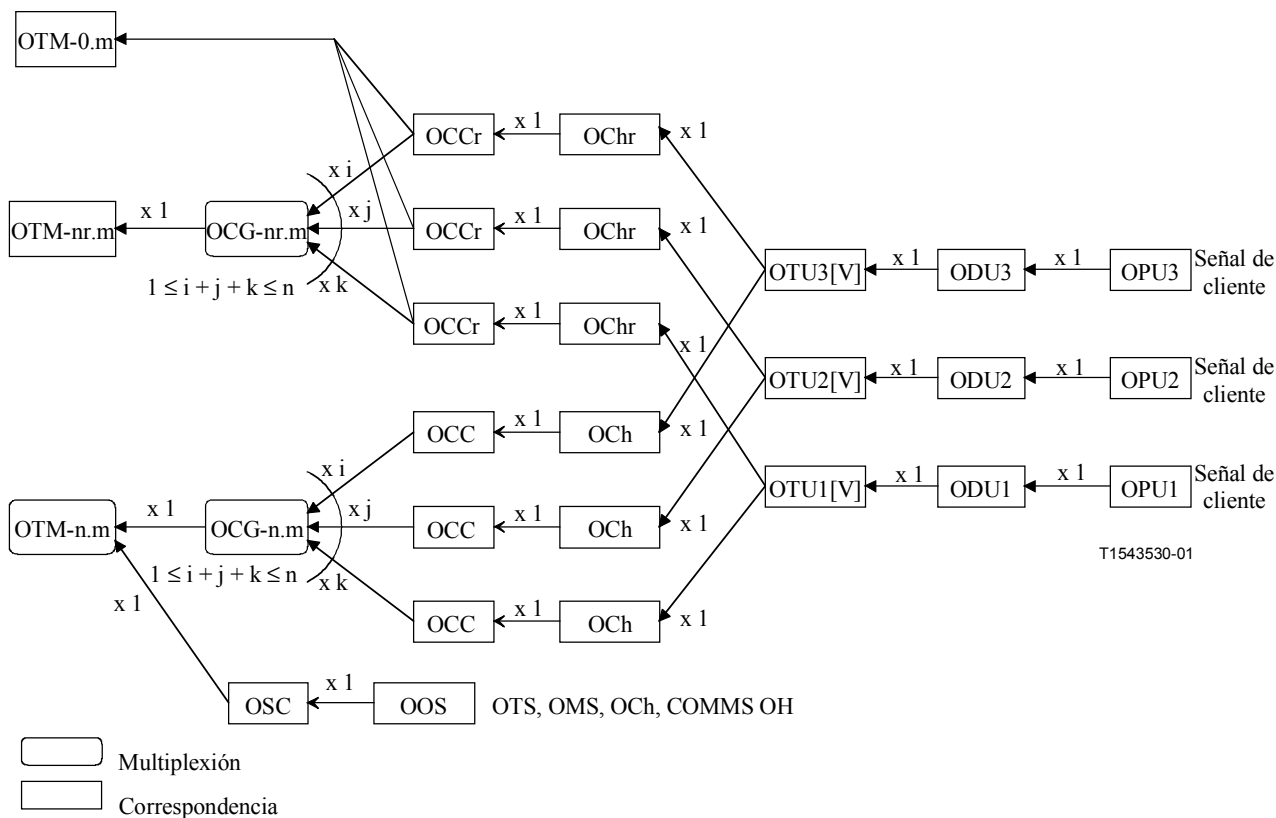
OTM-0.m

OCCr
x 1
OChr
x 1

x i
x j
OTM-nr.m
x 1
OCG-nr.m
OCCr
x 1
OChr
x 1

1 ≤ i + j + k ≤ n
x k

OTU3[V]
x 1
ODU3
x 1
OPU3
Señal de cliente

OCCr
x 1
OChr
x 1

OTU2[V]
x 1
ODU2
x 1
OPU2
Señal de cliente

OCC
x 1
OCh
x 1

x i
OTU1[V]
x 1
ODU1
x 1
OPU1
Señal de cliente

OTM-n.m
x 1
OCG-n.m
x j
OCC
x 1
OCh
x 1

1 ≤ i + j + k ≤ n
x k
T1543530-01

x 1
OCC
x 1
OCh
x 1

OSC
x 1
OOS
OTS, OMS, OCh, COMMS OH

Multiplexión

Correspondencia